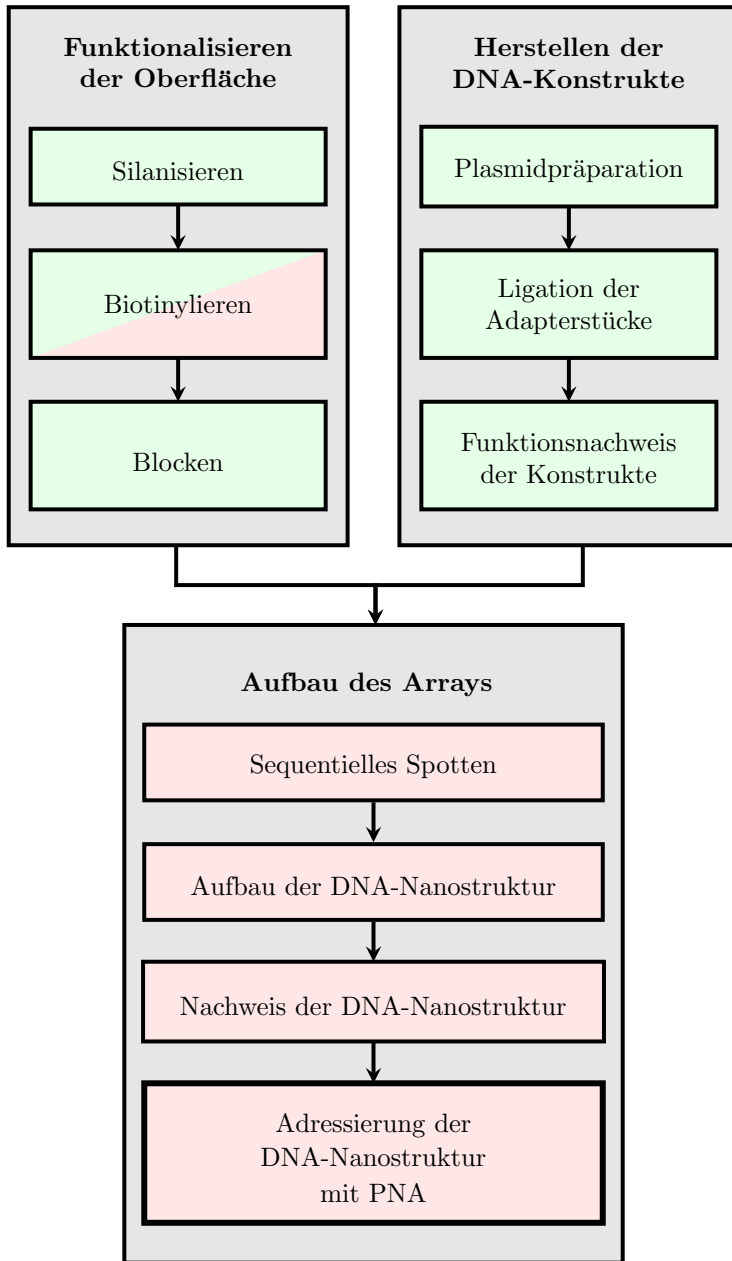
Funktionalisieren der Oberfläche

Silanisieren

Biotinylieren

Blocken

Herstellen der DNA-Konstrukte

Plasmidpräparation

Ligation der Adapterstücke

Funktionsnachweis der Konstrukte

Aufbau des Arrays

Sequentielles Spotten

Aufbau der DNA-Nanostruktur

Nachweis der DNA-Nanostruktur

Adressierung der DNA-Nanostruktur mit PNA